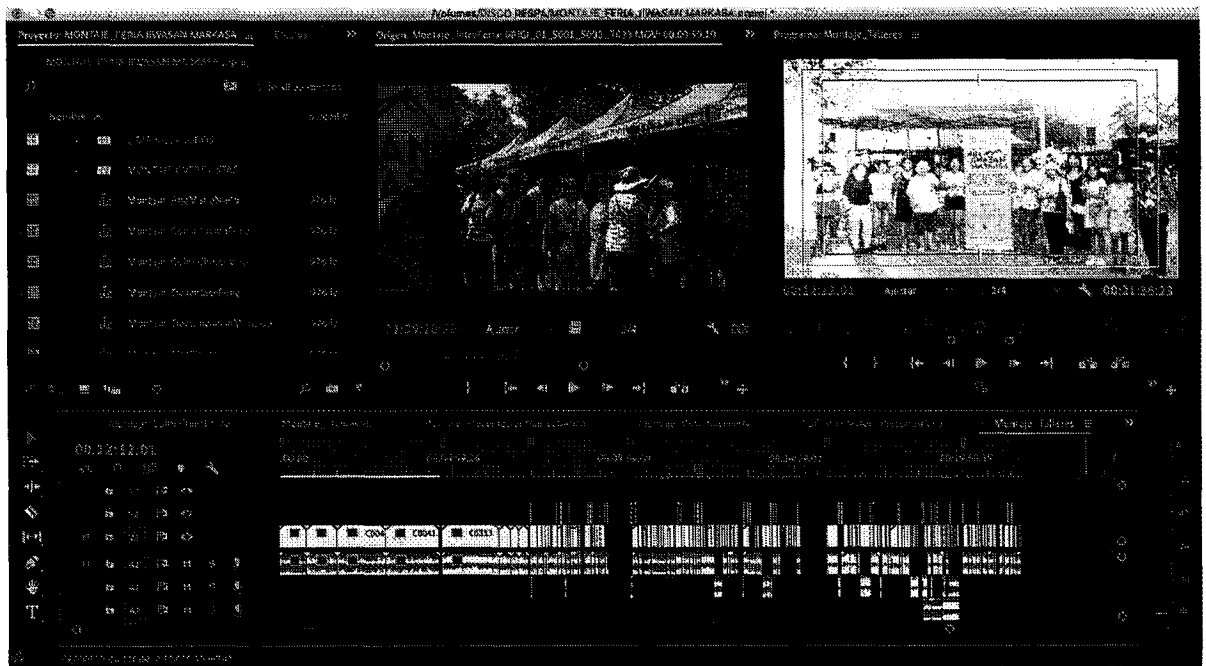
/Volumes/DISCO RESPA/MONTAJE_FERIA_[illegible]
Proyecto: MONTAJE_FERIA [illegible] | Efectos
Origen: Montaje_Interferia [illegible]
Programa: Montaje_Talleres
Nombre
Montaje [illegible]
Montaje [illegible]
Montaje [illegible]
Montaje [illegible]
Montaje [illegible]
00:12:12:01
Ajustar
1/4
00:21:28:23
Ajustar
Montaje_Talleres
00:12:12:01
C004
C004
C003
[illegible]